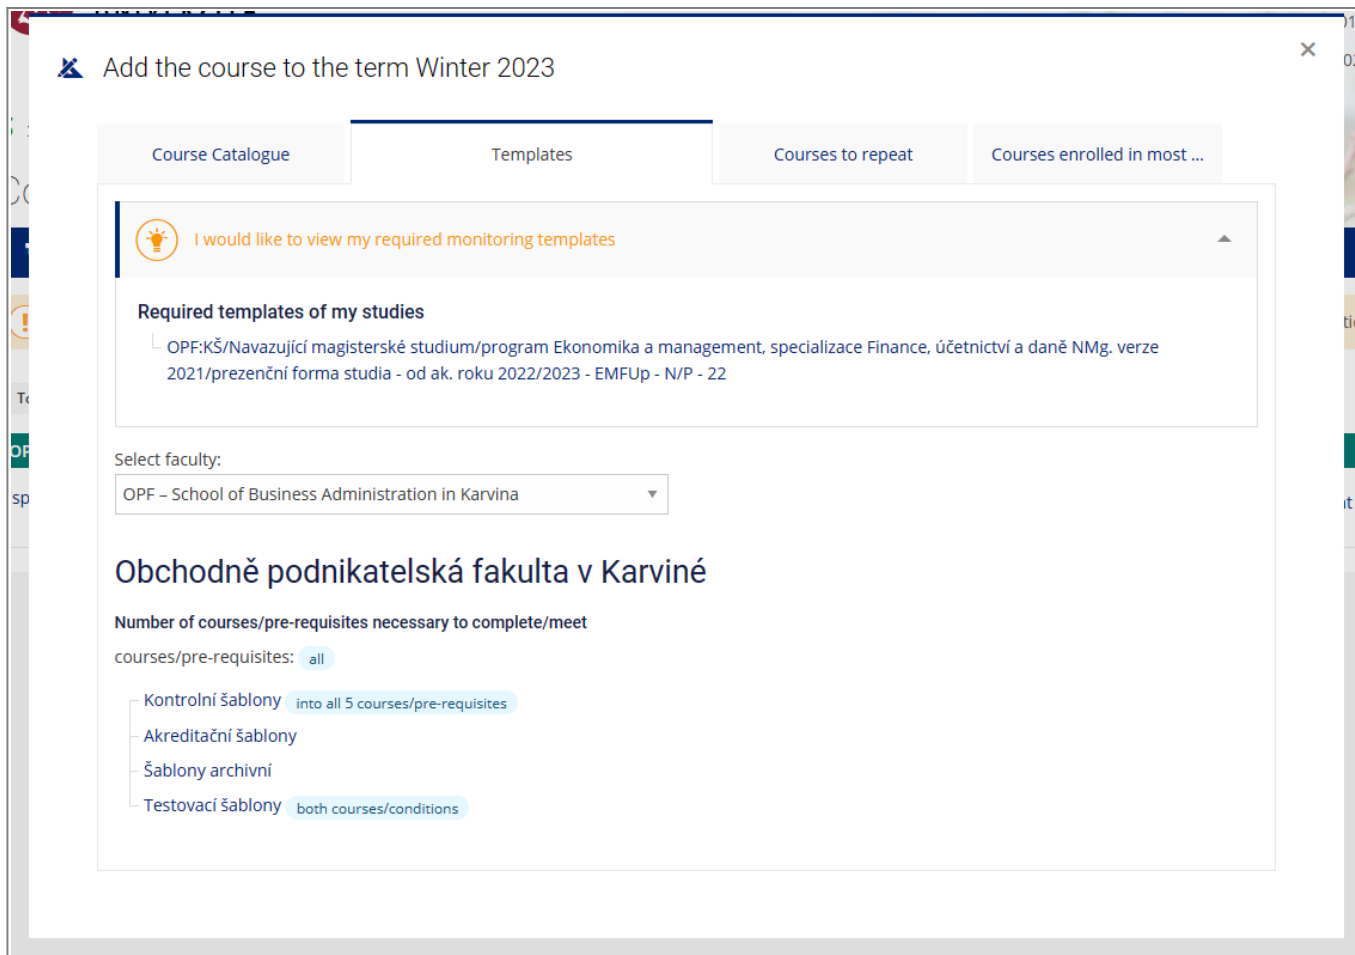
Add the course to the term Winter 2023

×

Course Catalogue

Templates

Courses to repeat

Courses enrolled in most ...

I would like to view my required monitoring templates

Required templates of my studies

OPF:KŠ/Navazující magisterské studium/program Ekonomika a management, specializace Finance, účetnictví a daně NMg. verze 2021/prezenční forma studia - od ak. roku 2022/2023 - EMFUp - N/P - 22

Select faculty:

OPF – School of Business Administration in Karvina

Obchodně podnikatelská fakulta v Karviné

Number of courses/pre-requisites necessary to complete/meet

courses/pre-requisites: all

Kontrolní šablony into all 5 courses/pre-requisites

Akreditační šablony

Šablony archivní

Testovací šablony both courses/conditions